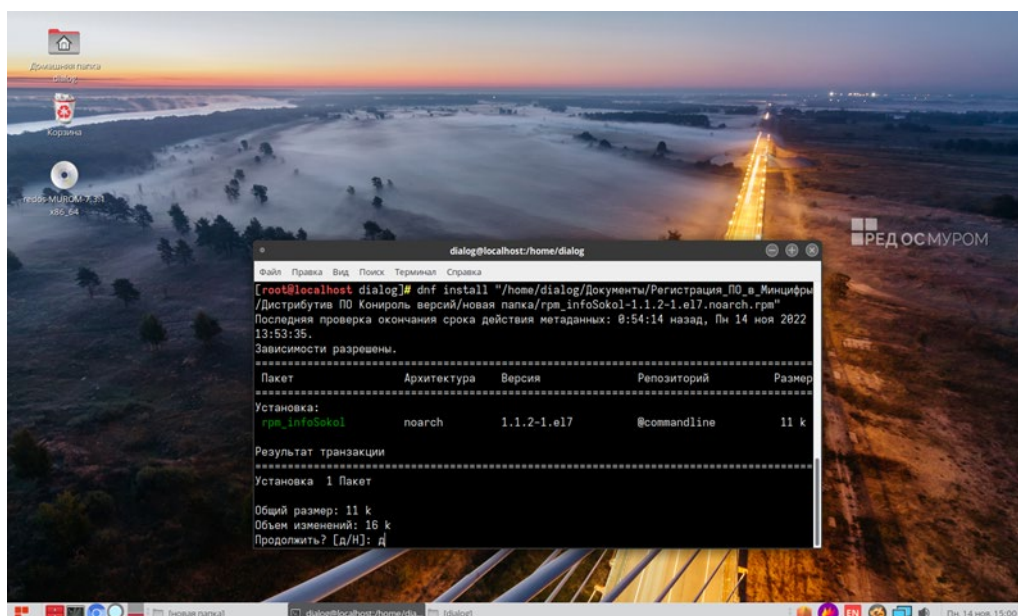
Домашняя папка dialog

Корзина

redos-MUROM-7.3.1 x86_64

РЕД ОС МУРОМ

dialog@localhost:/home/dialog

Файл Правка Вид Поиск Терминал Справка

[root@localhost dialog]# dnf install "/home/dialog/Документы/Регистрация_ПО_в_Минцифры/Дистрибутив ПО Конироль версий/новая папка/rpm_infoSokol-1.1.2-1.el7.noarch.rpm"
Последняя проверка окончания срока действия метаданных: 0:54:14 назад, Пн 14 ноя 2022 13:53:35.
Зависимости разрешены.

| Пакет | Архитектура | Версия | Репозиторий | Размер |
|---|---|---|---|---|
| Установка: | | | | |
| rpm_infoSokol | noarch | 1.1.2-1.el7 | @commandline | 11 k |

Результат транзакции

Установка 1 Пакет

Общий размер: 11 k
Объем изменений: 16 k
Продолжить? [д/Н]: д

[новая папка] dialog@localhost:/home/dia... [dialog]

EN

Пн 14 ноя 15:00